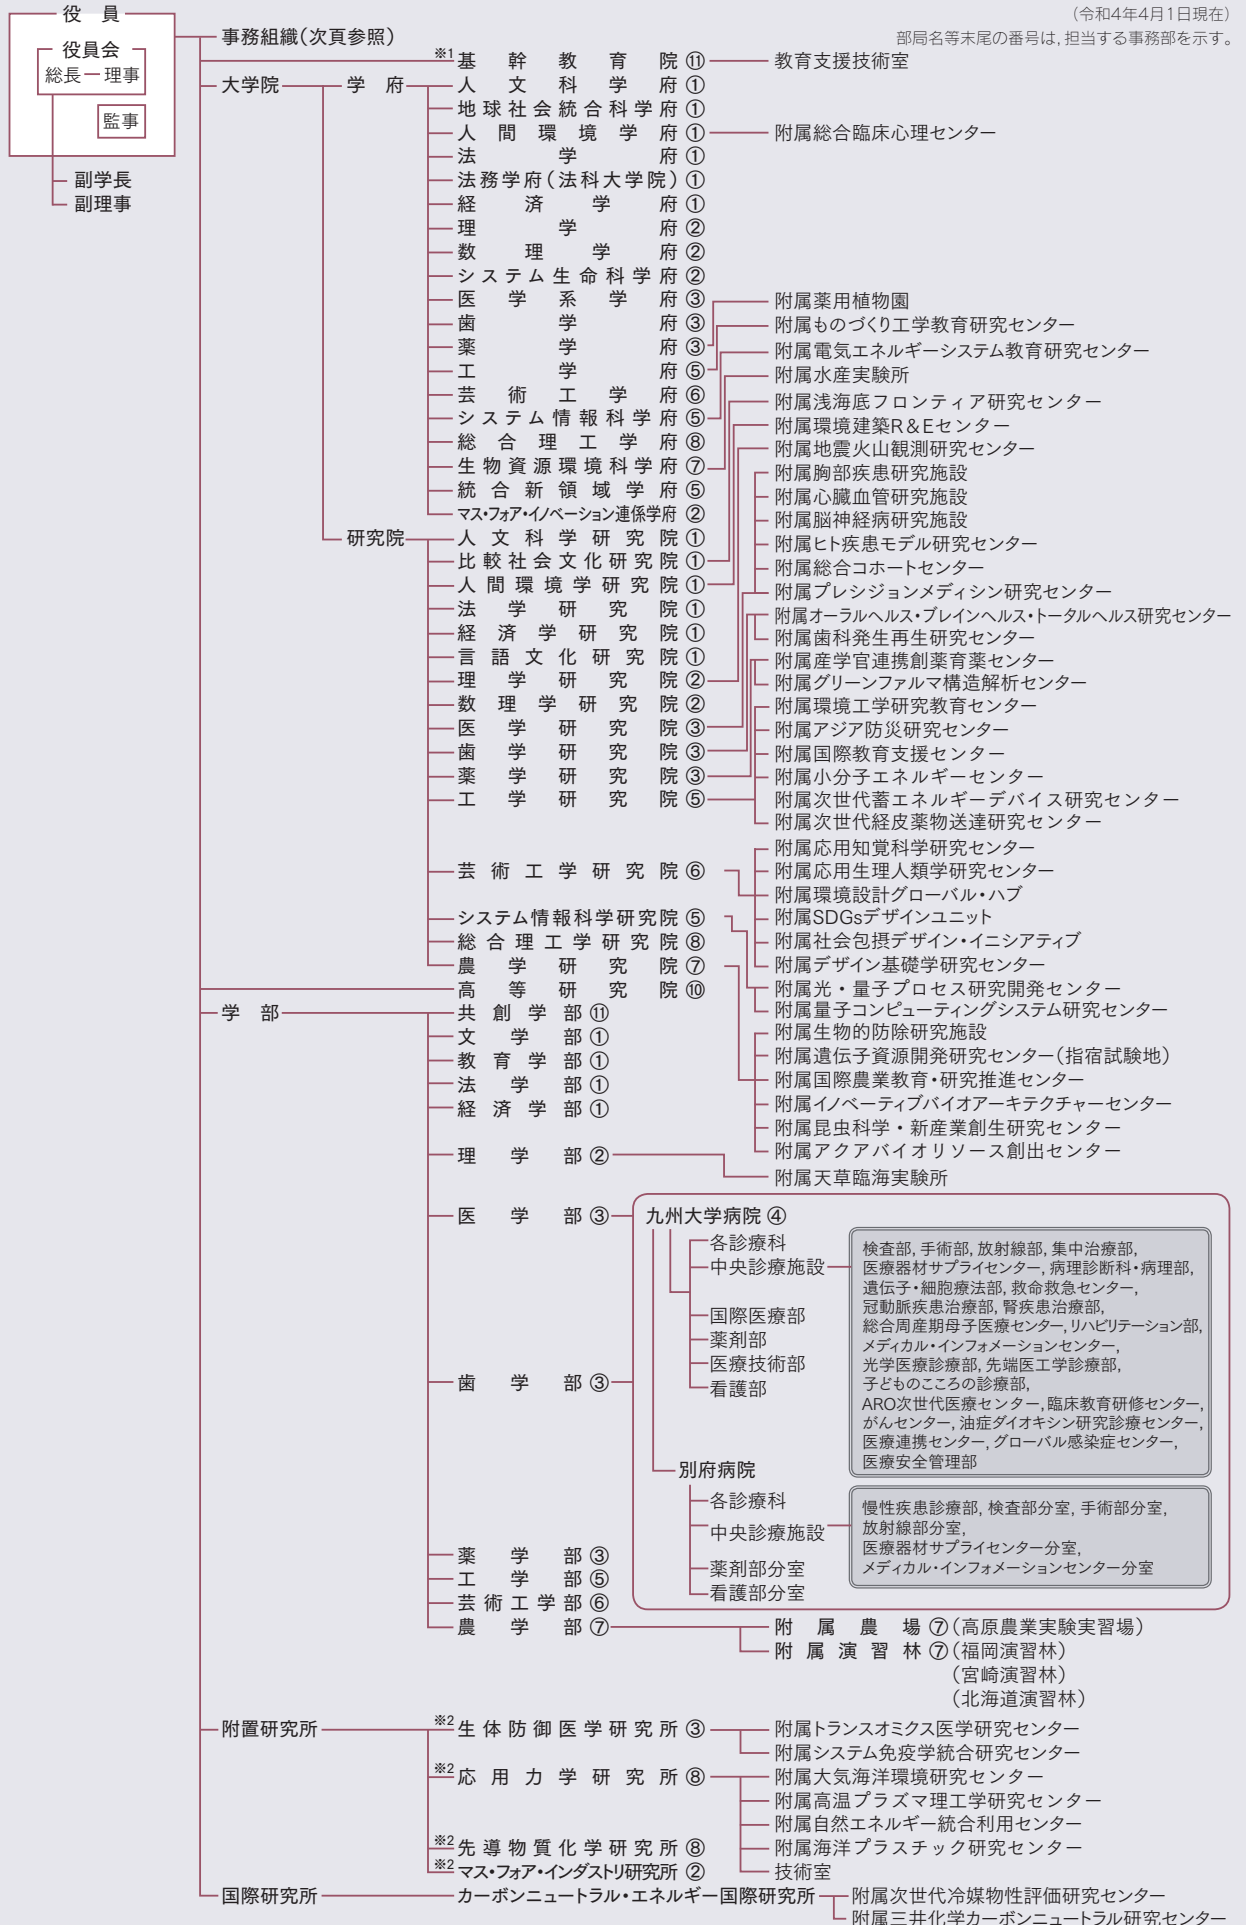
（令和4年4月1日現在）
部局名等末尾の番号は，担当する事務部を示す。

役　員
役員会
総長 — 理事
監事
副学長
副理事

事務組織（次頁参照）

※1 基幹教育院 ⑪ — 教育支援技術室

大学院 — 学府
人文科学府 ①
地球社会統合科学府 ①
人間環境学府 ① — 附属総合臨床心理センター
法学府 ①
法務学府（法科大学院）①
経済学府 ①
理学府 ②
数理学府 ②
システム生命科学府 ②
医学系学府 ③
歯学府 ③
薬学府 ③
工学府 ⑤
芸術工学府 ⑥
システム情報科学府 ⑤
総合理工学府 ⑧
生物資源環境科学府 ⑦
統合新領域学府 ⑤
マス・フォア・イノベーション連係学府 ②

研究院
人文科学研究院 ①
比較社会文化研究院 ①
人間環境学研究院 ①
法学研究院 ①
経済学研究院 ①
言語文化研究院 ①
理学研究院 ②
数理学研究院 ②
医学研究院 ③
歯学研究院 ③
薬学研究院 ③
工学研究院 ⑤
芸術工学研究院 ⑥
システム情報科学研究院 ⑤
総合理工学研究院 ⑧
農学研究院 ⑦
高等研究院 ⑩

附属薬用植物園
附属ものづくり工学教育研究センター
附属電気エネルギーシステム教育研究センター
附属水産実験所
附属浅海底フロンティア研究センター
附属環境建築R＆Eセンター
附属地震火山観測研究センター
附属胸部疾患研究施設
附属心臓血管研究施設
附属脳神経病研究施設
附属ヒト疾患モデル研究センター
附属総合コホートセンター
附属プレシジョンメディシン研究センター
附属オーラルヘルス・ブレインヘルス・トータルヘルス研究センター
附属歯科発生再生研究センター
附属産学官連携創薬育薬センター
附属グリーンファルマ構造解析センター
附属環境工学研究教育センター
附属アジア防災研究センター
附属国際教育支援センター
附属小分子エネルギーセンター
附属次世代蓄エネルギーデバイス研究センター
附属次世代経皮薬物送達研究センター
附属応用知覚科学研究センター
附属応用生理人類学研究センター
附属環境設計グローバル・ハブ
附属SDGsデザインユニット
附属社会包摂デザイン・イニシアティブ
附属デザイン基礎学研究センター
附属光・量子プロセス研究開発センター
附属量子コンピューティングシステム研究センター
附属生物的防除研究施設
附属遺伝子資源開発研究センター（指宿試験地）
附属国際農業教育・研究推進センター
附属イノベーティブバイオアーキテクチャーセンター
附属昆虫科学・新産業創生研究センター
附属アクアバイオリソース創出センター

学部
共創学部 ⑪
文学部 ①
教育学部 ①
法学部 ①
経済学部 ①
理学部 ② — 附属天草臨海実験所
医学部 ③
歯学部 ③
薬学部 ③
工学部 ⑤
芸術工学部 ⑥
農学部 ⑦ — 附属農場 ⑦（高原農業実験実習場）
附属演習林 ⑦（福岡演習林）
（宮崎演習林）
（北海道演習林）

九州大学病院 ④
各診療科
中央診療施設
国際医療部
薬剤部
医療技術部
看護部

検査部，手術部，放射線部，集中治療部，医療器材サプライセンター，病理診断科・病理部，遺伝子・細胞療法部，救命救急センター，冠動脈疾患治療部，腎疾患治療部，総合周産期母子医療センター，リハビリテーション部，メディカル・インフォメーションセンター，光学医療診療部，先端医工学診療部，子どものこころの診療部，ARO次世代医療センター，臨床教育研修センター，がんセンター，油症ダイオキシン研究診療センター，医療連携センター，グローバル感染症センター，医療安全管理部

別府病院
各診療科
中央診療施設
薬剤部分室
看護部分室

慢性疾患診療部，検査部分室，手術部分室，放射線部分室，医療器材サプライセンター分室，メディカル・インフォメーションセンター分室

附置研究所
※2 生体防御医学研究所 ③ — 附属トランスオミクス医学研究センター
附属システム免疫学統合研究センター
※2 応用力学研究所 ⑧ — 附属大気海洋環境研究センター
附属高温プラズマ理工学研究センター
附属自然エネルギー統合利用センター
附属海洋プラスチック研究センター
技術室
※2 先導物質化学研究所 ⑧
※2 マス・フォア・インダストリ研究所 ②

国際研究所 — カーボンニュートラル・エネルギー国際研究所 — 附属次世代冷媒物性評価研究センター
附属三井化学カーボンニュートラル研究センター